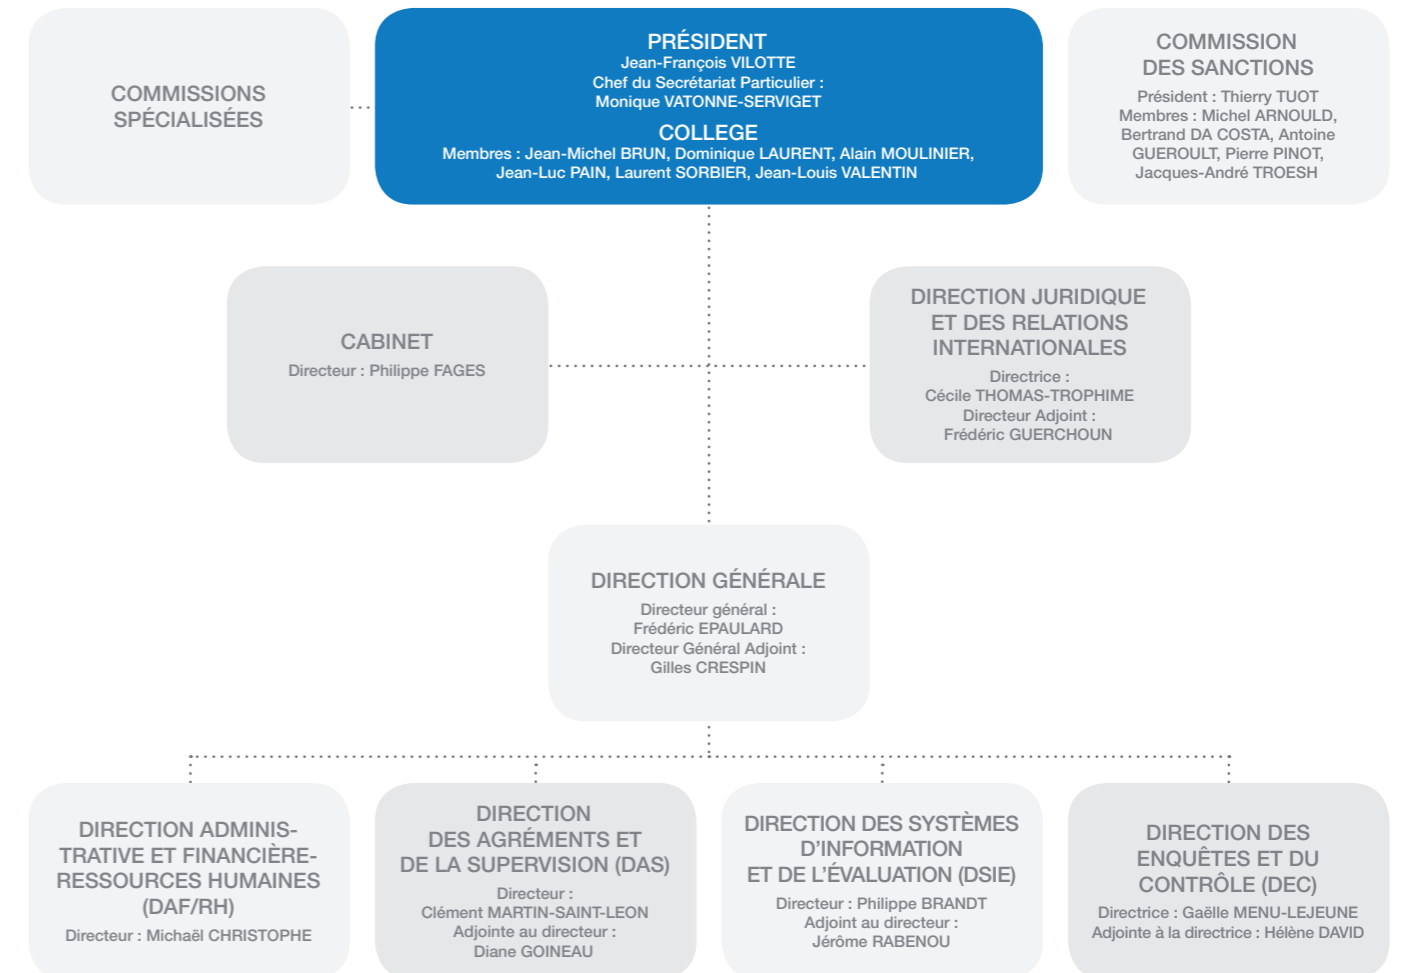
COMMISSIONS SPÉCIALISÉES

PRÉSIDENT
Jean-François VILOTTE
Chef du Secrétariat Particulier :
Monique VATONNE-SERVIGET

COLLEGE
Membres : Jean-Michel BRUN, Dominique LAURENT, Alain MOULINIER, Jean-Luc PAIN, Laurent SORBIER, Jean-Louis VALENTIN

COMMISSION DES SANCTIONS
Président : Thierry TUOT
Membres : Michel ARNOULD, Bertrand DA COSTA, Antoine GUEROULT, Pierre PINOT, Jacques-André TROESH

CABINET
Directeur : Philippe FAGES

DIRECTION JURIDIQUE ET DES RELATIONS INTERNATIONALES
Directrice :
Cécile THOMAS-TROPHIME
Directeur Adjoint :
Frédéric GUERCHOUN

DIRECTION GÉNÉRALE
Directeur général :
Frédéric EPAULARD
Directeur Général Adjoint :
Gilles CRESPIN

DIRECTION ADMINISTRATIVE ET FINANCIÈRE-RESSOURCES HUMAINES (DAF/RH)
Directeur : Michaël CHRISTOPHE

DIRECTION DES AGRÉMENTS ET DE LA SUPERVISION (DAS)
Directeur :
Clément MARTIN-SAINT-LEON
Adjointe au directeur :
Diane GOINEAU

DIRECTION DES SYSTÈMES D'INFORMATION ET DE L'ÉVALUATION (DSIE)
Directeur : Philippe BRANDT
Adjoint au directeur :
Jérôme RABENOU

DIRECTION DES ENQUÊTES ET DU CONTRÔLE (DEC)
Directrice : Gaëlle MENU-LEJEUNE
Adjointe à la directrice : Hélène DAVID